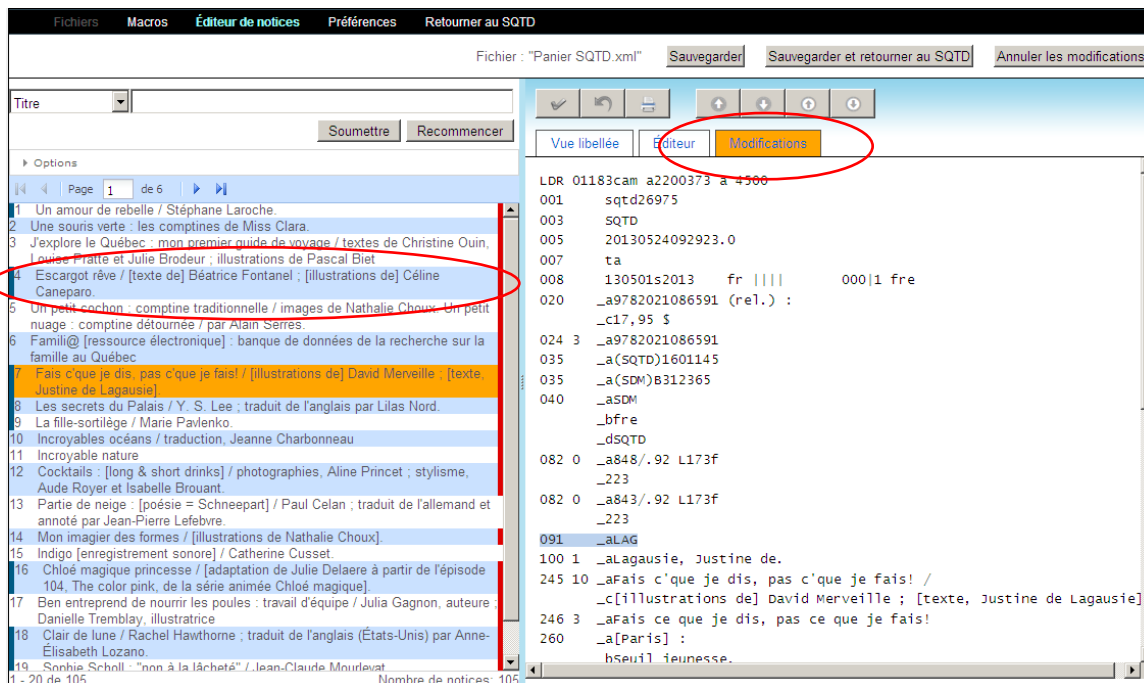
Fichiers Macros Éditeur de notices Préférences Retourner au SQTD

Fichier : "Panier SQTD.xml" Sauvegarder Sauvegarder et retourner au SQTD Annuler les modifications

Titre

Soumettre Recommencer

Options

Page 1 de 6

1 Un amour de rebelle / Stéphane Laroche.
2 Une souris verte : les comptines de Miss Clara.
3 J'explore le Québec : mon premier guide de voyage / textes de Christine Ouin, Louise Pratte et Julie Brodeur ; illustrations de Pascal Biet
4 Escargot rêve / [texte de] Béatrice Fontanel ; [illustrations de] Céline Caneparo.
5 Un petit cochon : comptine traditionnelle / images de Nathalie Choux. Un petit nuage : comptine détournée / par Alain Serres.
6 Famili@ [ressource électronique] : banque de données de la recherche sur la famille au Québec
7 Fais c'que je dis, pas c'que je fais! / [illustrations de] David Merveille ; [texte, Justine de Lagausie].
8 Les secrets du Palais / Y. S. Lee ; traduit de l'anglais par Lilas Nord.
9 La fille-sortilège / Marie Pavlenko.
10 Incroyables océans / traduction, Jeanne Charbonneau
11 Incroyable nature
12 Cocktails : [long & short drinks] / photographies, Aline Princet ; stylisme, Aude Royer et Isabelle Brouant.
13 Partie de neige : [poésie = Schneepart] / Paul Celan ; traduit de l'allemand et annoté par Jean-Pierre Lefebvre.
14 Mon imagier des formes / [illustrations de Nathalie Choux].
15 Indigo [enregistrement sonore] / Catherine Cusset.
16 Chloé magique princesse / [adaptation de Julie Delaere à partir de l'épisode 104, The color pink, de la série animée Chloé magique].
17 Ben entreprend de nourrir les poules : travail d'équipe / Julia Gagnon, auteure ; Danielle Tremblay, illustratrice
18 Clair de lune / Rachel Hawthorne ; traduit de l'anglais (États-Unis) par Anne-Élisabeth Lozano.
19 Sophie Scholl : "non à la lâcheté" / Jean-Claude Mourlevat
1 - 20 de 105 Nombre de notices: 105

Vue libellée Éditeur Modifications

LDR 01183cam a2200373 a 4500
001 sqtd26975
003 SQTD
005 20130524092923.0
007 ta
008 130501s2013 fr |||| 000|1 fre
020 _a9782021086591 (rel.) :
_c17,95 $
024 3 _a9782021086591
035 _a(SQTD)1601145
035 _a(SDM)B312365
040 _aSDM
_bfre
_dSQTD
082 0 _a848/.92 L173f
_223
082 0 _a843/.92 L173f
_223
091 _aLAG
100 1 _aLagausie, Justine de.
245 10 _aFais c'que je dis, pas c'que je fais! /
_c[illustrations de] David Merveille ; [texte, Justine de Lagausie]
246 3 _aFais ce que je dis, pas ce que je fais!
260 _a[Paris] :
_bSeuil jeunesse,